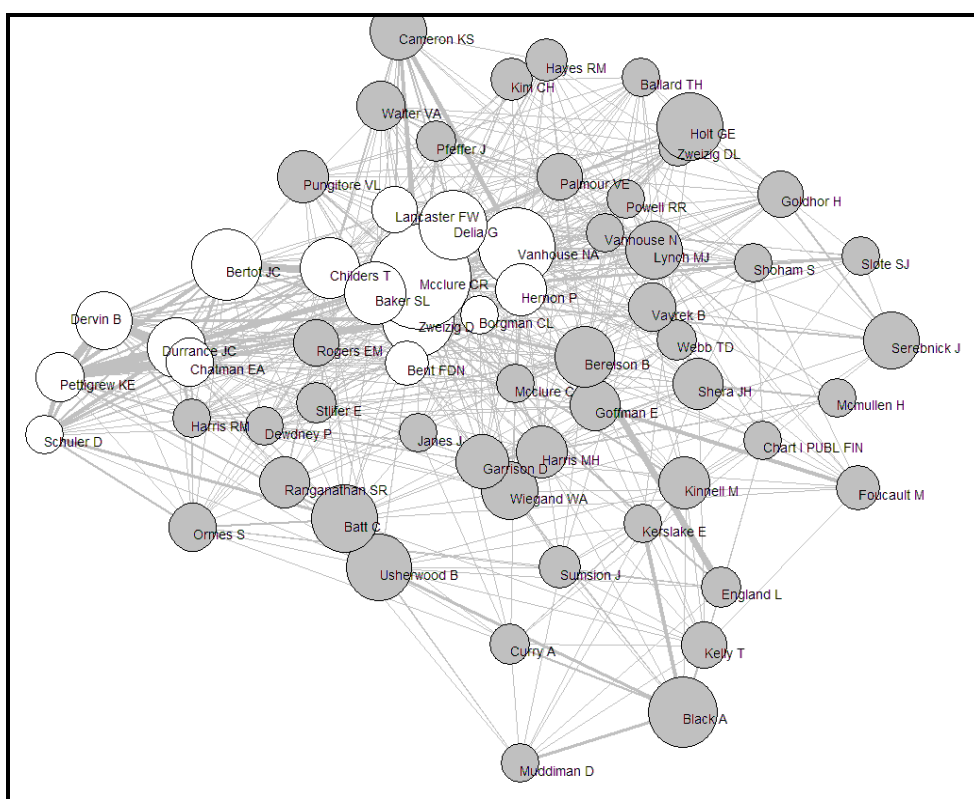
Cameron KS
Hayes RM
Ballard TH
Kim CH
Walter VA
Holt GE
Pfeffer J
Zweizig DL
Pungitore VL
Palmour VE
Goldhor H
Powell RR
Lancaster FW
Delia G
Vanhouse N
Vanhouse NA
Lynch MJ
Bertot JC
Childers T
Shoham S
Slote SJ
Mcclure CR
Baker SL
Hernon P
Dervin B
Borgman CL
Zweizig D
Vavrek B
Serebnick J
Durrance JC
Webb TD
Rogers EM
Chatman EA
Berelson B
Pettigrew KE
Bent FDN
Shera JH
Mcclure C
Mcmullen H
Stifer E
Goffman E
Harris RM
Schuler D
Dewdney P
James J
Chart I PUBL FIN
Harris MH
Garrison D
Foucault M
Ranganathan SR
Kinnell M
Wiegand WA
Batt C
Kerslake E
Ormes S
Usherwood B
Sumsion J
England L
Curry A
Kelly T
Black A
Muddiman D